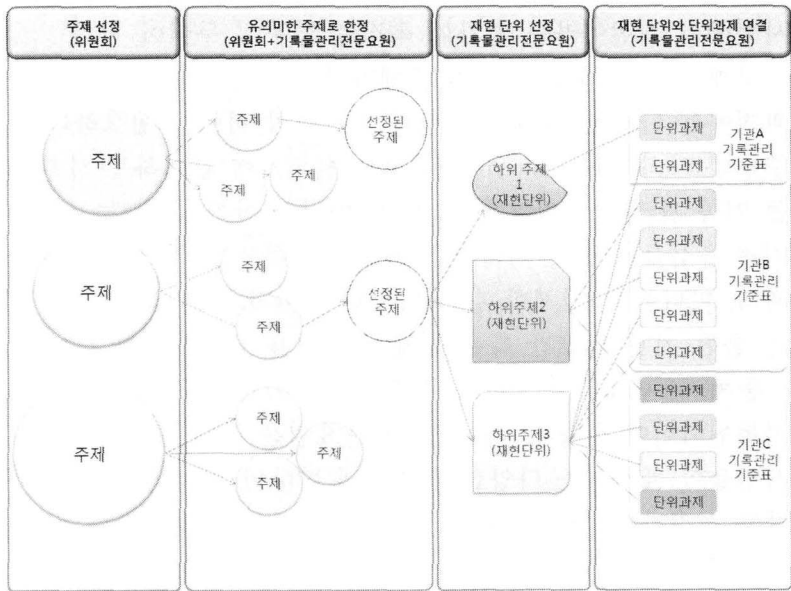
주제 선정
(위원회)

유의미한 주제로 한정
(위원회+기록물관리전문요원)

재현 단위 선정
(기록물관리전문요원)

재현 단위와 단위과제 연결
(기록물관리전문요원)

주제

주제

주제

주제

선정된 주제

주제

주제

주제

주제

선정된 주제

주제

주제

주제

하위 주제 1
(재현단위)

하위주제2
(재현단위)

하위주제3
(재현단위)

단위과제

단위과제

기관A
기록관리
기준표

단위과제

단위과제

단위과제

단위과제

단위과제

기관B
기록관리
기준표

단위과제

단위과제

단위과제

단위과제

기관C
기록관리
기준표